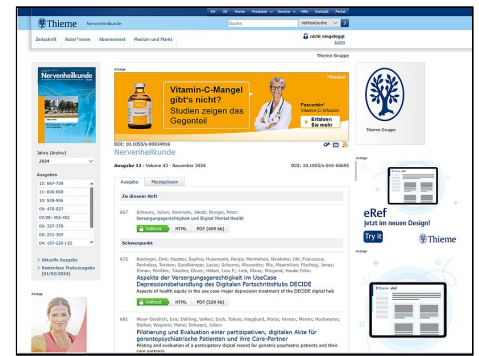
EN DE Home Produkte Service Hilfe Kontakt Portal

Thieme Nervenheilkunde

Suche Volltextsuche

Zeitschrift Autor*innen Abonnement Medizin und Markt

nicht eingeloggt
login

Thieme Gruppe

Nervenheilkunde

Jahre (Archiv)
2024

Ausgaben
12: 667-728
11: 606-658
10: 538-596
09: 475-527
07/08: 403-462
06: 327-378
05: 231-305
04: 157-220 1-2

Aktuelle Ausgabe
Kostenlose Probeausgabe (01/02/2024)

Anzeige

Vitamin-C-Mangel gibt's nicht? Studien zeigen das Gegenteil

Pascorbin® Vitamin C Infusion

Erfahren Sie mehr

DOI: 10.1055/s-00034916
Nervenheilkunde

Ausgabe 12 · Volume 43 · November 2024

DOI: 10.1055/s-014-40695

Ausgabe Meistgelesen

Zu diesem Heft

667 Schwarz, Julian; Kaminski, Jakob; Brieger, Peter:
Versorgungsgerechtigkeit und Digital Mental Health

Volltext HTML PDF (409 kb)

Schwerpunkt

672 Riedinger, Dirk; Haucke, Sophia; Haussmann, Ronja; Mennicken, Nicolette; Ulbl, Francesca; Berhalter, Torsten; Gerstemann, Lucas; Scherer, Alexander; Pilz, Maximilian; Fischer, Jonas; Simon, Frederic; Taschler, Oliver; Hebbel, Lars P.; Link, Klaus; Wiegand, Hauke Felix:
Aspekte der Versorgungsgerechtigkeit im UseCase Depressionsbehandlung des Digitalen FortschrittsHubs DECIDE
Aspects of health equity in the use case major depression treatment of the DECIDE digital hub

Volltext HTML PDF (529 kb)

681 Meier-Diedrich, Eva; Dahling, Volker; Esch, Tobias; Hagglund, Maria; Hensen, Martin; Hochwarter, Stefan; Wegener, Maria; Schwarz, Julian:
Pilotierung und Evaluation einer partizipativen, digitalen Akte für gerontopsychiatrische Patienten und ihre Care-Partner
Piloting and evaluation of a participatory digital record for geriatric psychiatric patients and their care partners

Thieme Gruppe

Anzeige

eRef
Jetzt im neuen Design!
Try it
Thieme

Anzeige